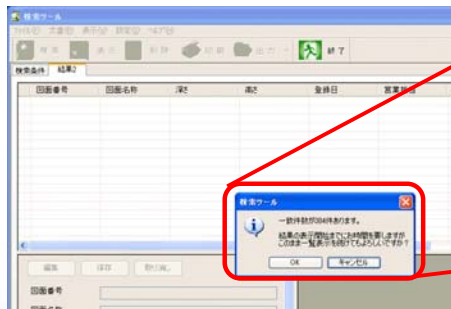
検索ツール
ファイル(F) 表示(V) 表示(V) 設定(S) ヘルプ(H)
検索 表示 削除 印刷 出力 終了
検索条件 結果2
図面番号 図面名称 深さ 高さ 登録日 営業担当
編集 保存 取り消し
図面番号
図面名称
検索ツール
一致件数が384件あります。
結果の表示開始までに時間を要しますが
このまま一覧表示を続行してもよろしいですか？
OK キャンセル